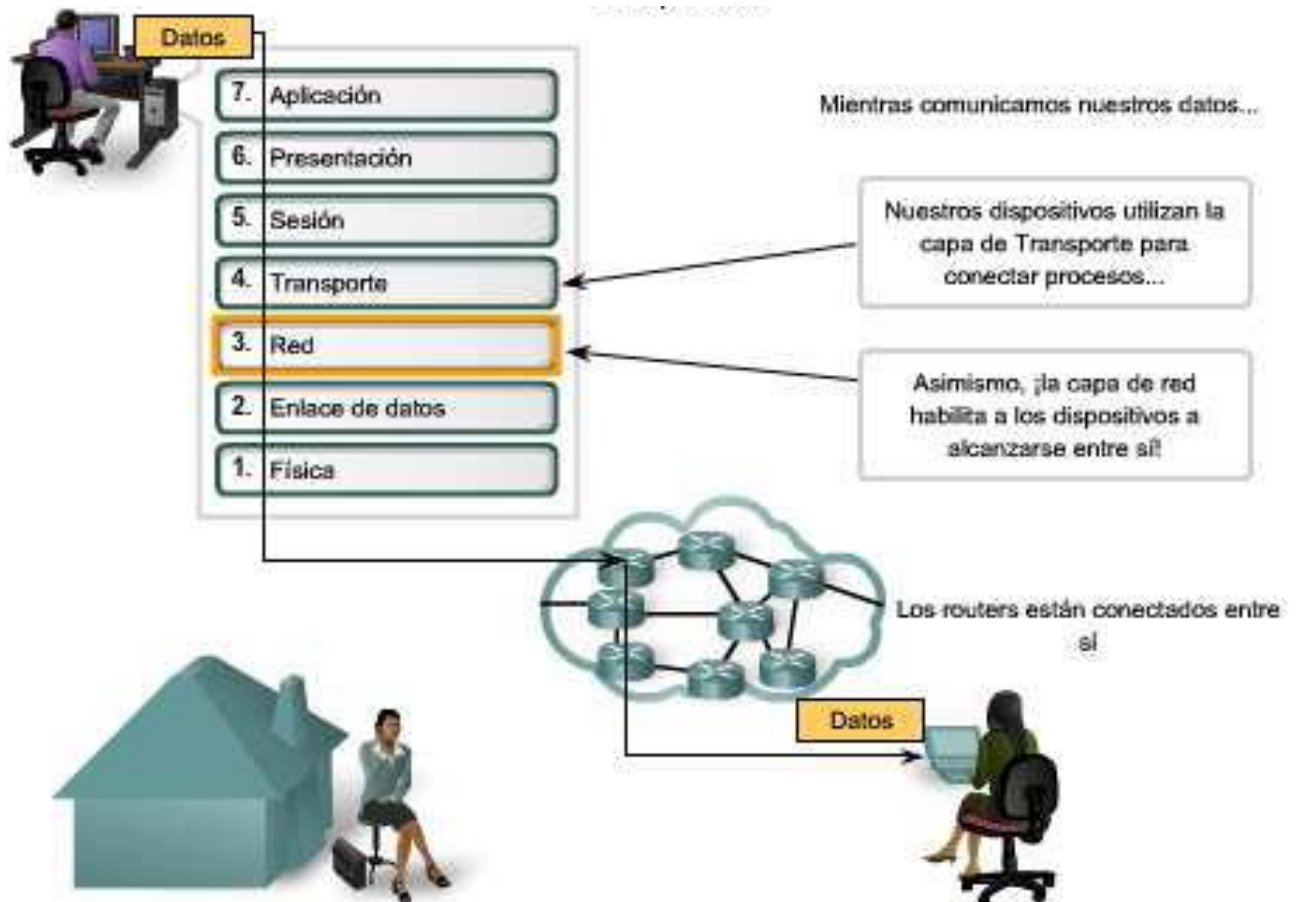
Datos

7. Aplicación
6. Presentación
5. Sesión
4. Transporte
3. Red
2. Enlace de datos
1. Física

Mientras comunicamos nuestros datos...

Nuestros dispositivos utilizan la capa de Transporte para conectar procesos...

Asimismo, ¡la capa de red habilita a los dispositivos a alcanzarse entre sí!

Los routers están conectados entre sí

Datos